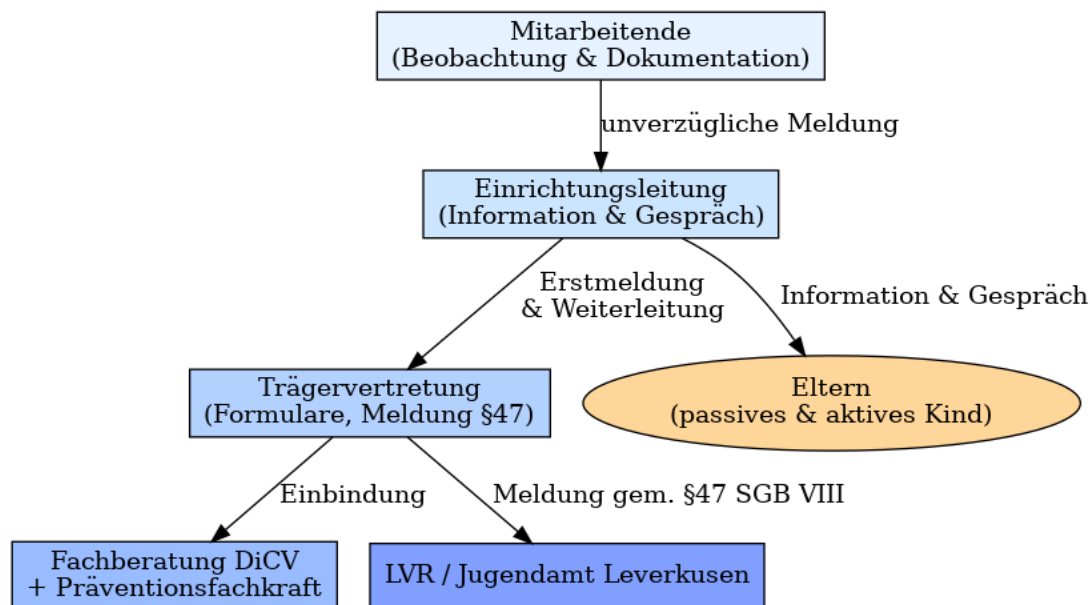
Mitarbeitende
(Beobachtung & Dokumentation)

unverzügliche Meldung

Einrichtungsleitung
(Information & Gespräch)

Erstmeldung
& Weiterleitung

Information & Gespräch

Trägervertretung
(Formulare, Meldung §47)

Eltern
(passives & aktives Kind)

Einbindung

Meldung gem. §47 SGB VIII

Fachberatung DiCV
+ Präventionsfachkraft

LVR / Jugendamt Leverkusen